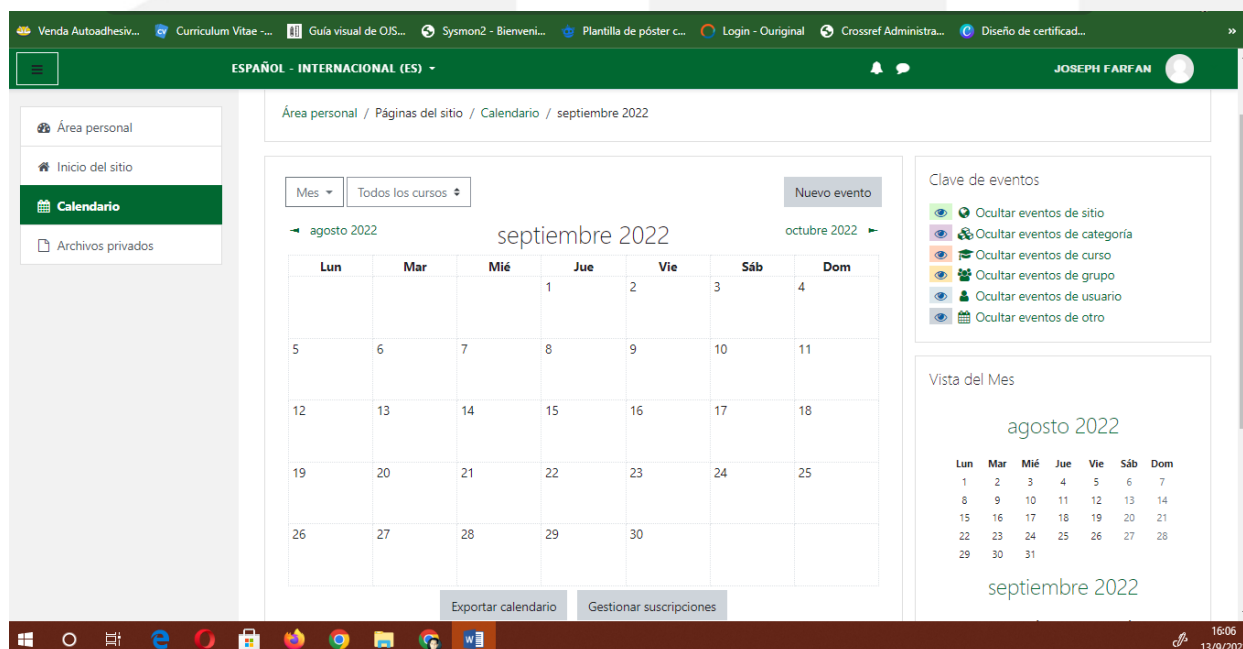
Venda Autoadhesiv... Curriculum Vitae -... Guía visual de OJS... Sysmon2 - Bienveni... Plantilla de póster c... Login - Ouriginal Crossref Administra... Diseño de certificad... »

ESPAÑOL - INTERNACIONAL (ES) JOSEPH FARFAN

Área personal
Inicio del sitio
Calendario
Archivos privados

Área personal / Páginas del sitio / Calendario / septiembre 2022

Mes Todos los cursos Nuevo evento

◄ agosto 2022 septiembre 2022 octubre 2022 ►

| Lun | Mar | Mié | Jue | Vie | Sáb | Dom |
|---|---|---|---|---|---|---|
| | | | 1 | 2 | 3 | 4 |
| 5 | 6 | 7 | 8 | 9 | 10 | 11 |
| 12 | 13 | 14 | 15 | 16 | 17 | 18 |
| 19 | 20 | 21 | 22 | 23 | 24 | 25 |
| 26 | 27 | 28 | 29 | 30 | | |

Exportar calendario Gestionar suscripciones

Clave de eventos
Ocultar eventos de sitio
Ocultar eventos de categoría
Ocultar eventos de curso
Ocultar eventos de grupo
Ocultar eventos de usuario
Ocultar eventos de otro

Vista del Mes

agosto 2022

| Lun | Mar | Mié | Jue | Vie | Sáb | Dom |
|---|---|---|---|---|---|---|
| 1 | 2 | 3 | 4 | 5 | 6 | 7 |
| 8 | 9 | 10 | 11 | 12 | 13 | 14 |
| 15 | 16 | 17 | 18 | 19 | 20 | 21 |
| 22 | 23 | 24 | 25 | 26 | 27 | 28 |
| 29 | 30 | 31 | | | | |

septiembre 2022

16:06
13/9/20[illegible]